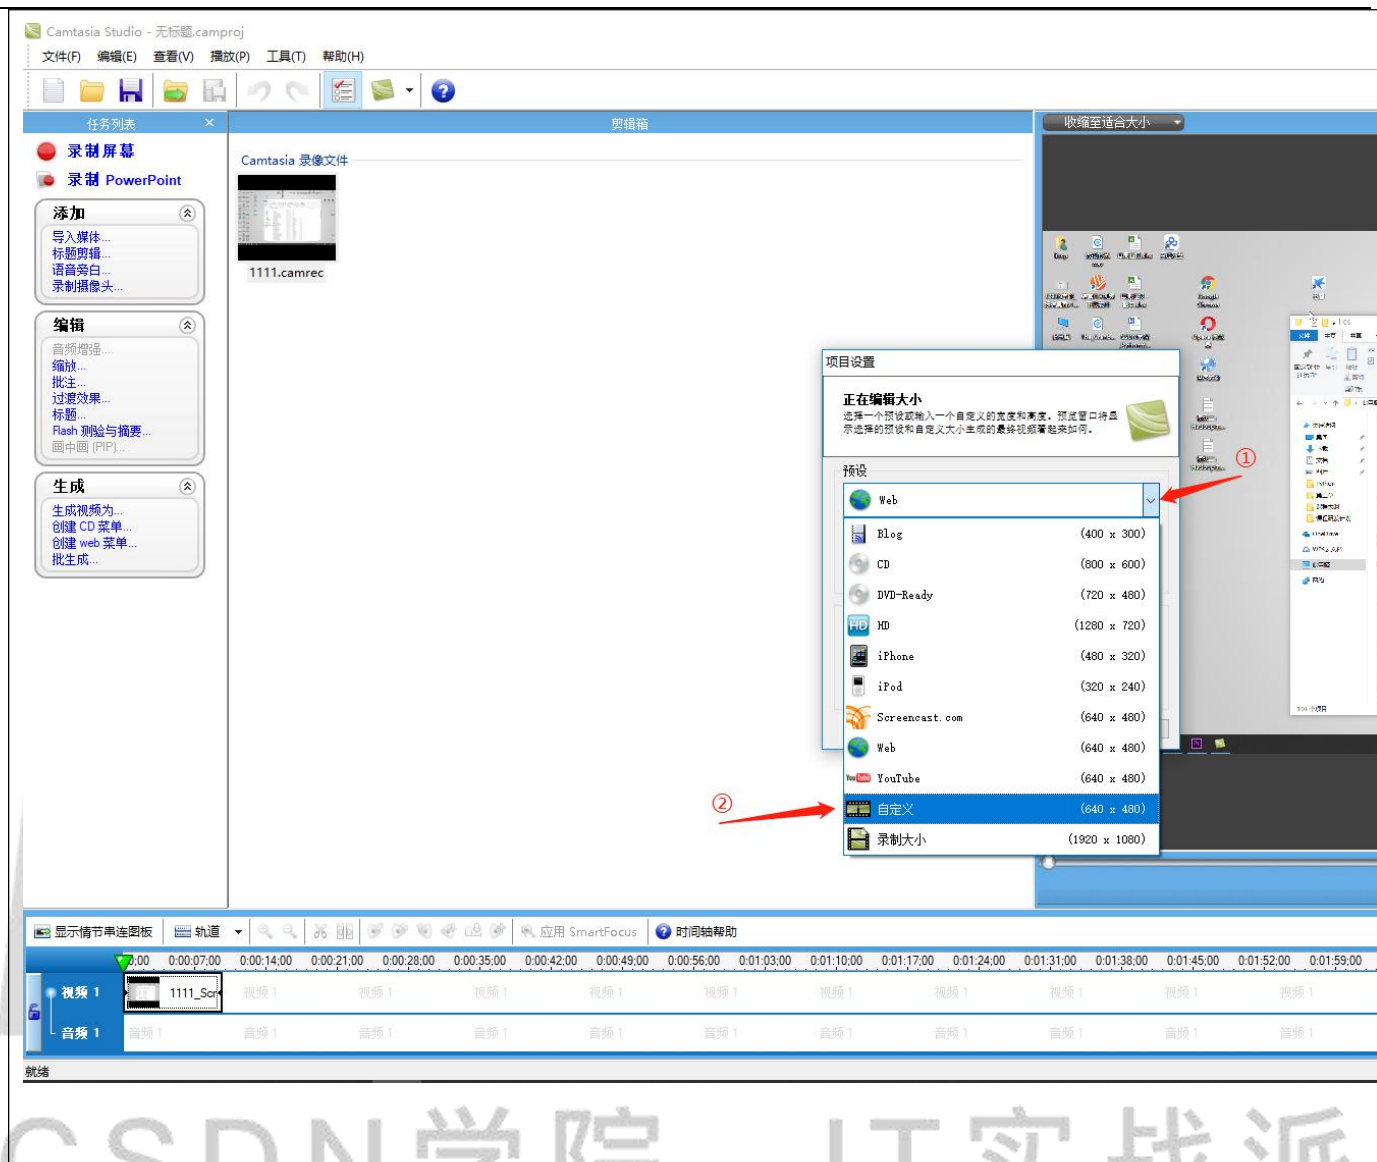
Camtasia Studio - 无标题.camproj

文件(F) 编辑(E) 查看(V) 播放(P) 工具(T) 帮助(H)

任务列表

剪辑箱

收缩至适合大小

录制屏幕
录制 PowerPoint

添加
导入媒体...
标题剪辑...
语音旁白...
录制摄像头...

编辑
音频增强...
缩放...
批注...
过渡效果...
标题...
Flash 测验与摘要...
画中画 (PIP)...

生成
生成视频为...
创建 CD 菜单...
创建 web 菜单...
批生成...

Camtasia 录像文件

1111.camrec

项目设置

正在编辑大小

选择一个预设或输入一个自定义的宽度和高度。预览窗口将显示选择的预设和自定义大小生成的最终视频看起来如何。

预设

Web

①

| | |
|---|---|
| Blog | (400 x 300) |
| CD | (800 x 600) |
| DVD-Ready | (720 x 480) |
| HD | (1280 x 720) |
| iPhone | (480 x 320) |
| iPod | (320 x 240) |
| Screencast.com | (640 x 480) |
| Web | (640 x 480) |
| YouTube | (640 x 480) |
| 自定义 | (640 x 480) |
| 录制大小 | (1920 x 1080) |

②

显示情节串连图板 轨道 应用 SmartFocus 时间轴帮助

0:00 0:00:07;00 0:00:14;00 0:00:21;00 0:00:28;00 0:00:35;00 0:00:42;00 0:00:49;00 0:00:56;00 0:01:03;00 0:01:10;00 0:01:17;00 0:01:24;00 0:01:31;00 0:01:38;00 0:01:45;00 0:01:52;00 0:01:59;00

视频 1 1111_Scr 视频 1 视频 1 视频 1 视频 1 视频 1 视频 1 视频 1 视频 1 视频 1 视频 1

音频 1 音频 1 音频 1 音频 1 音频 1 音频 1 音频 1 音频 1 音频 1 音频 1 音频 1 音频 1

就绪

CSDN学院 IT实战派